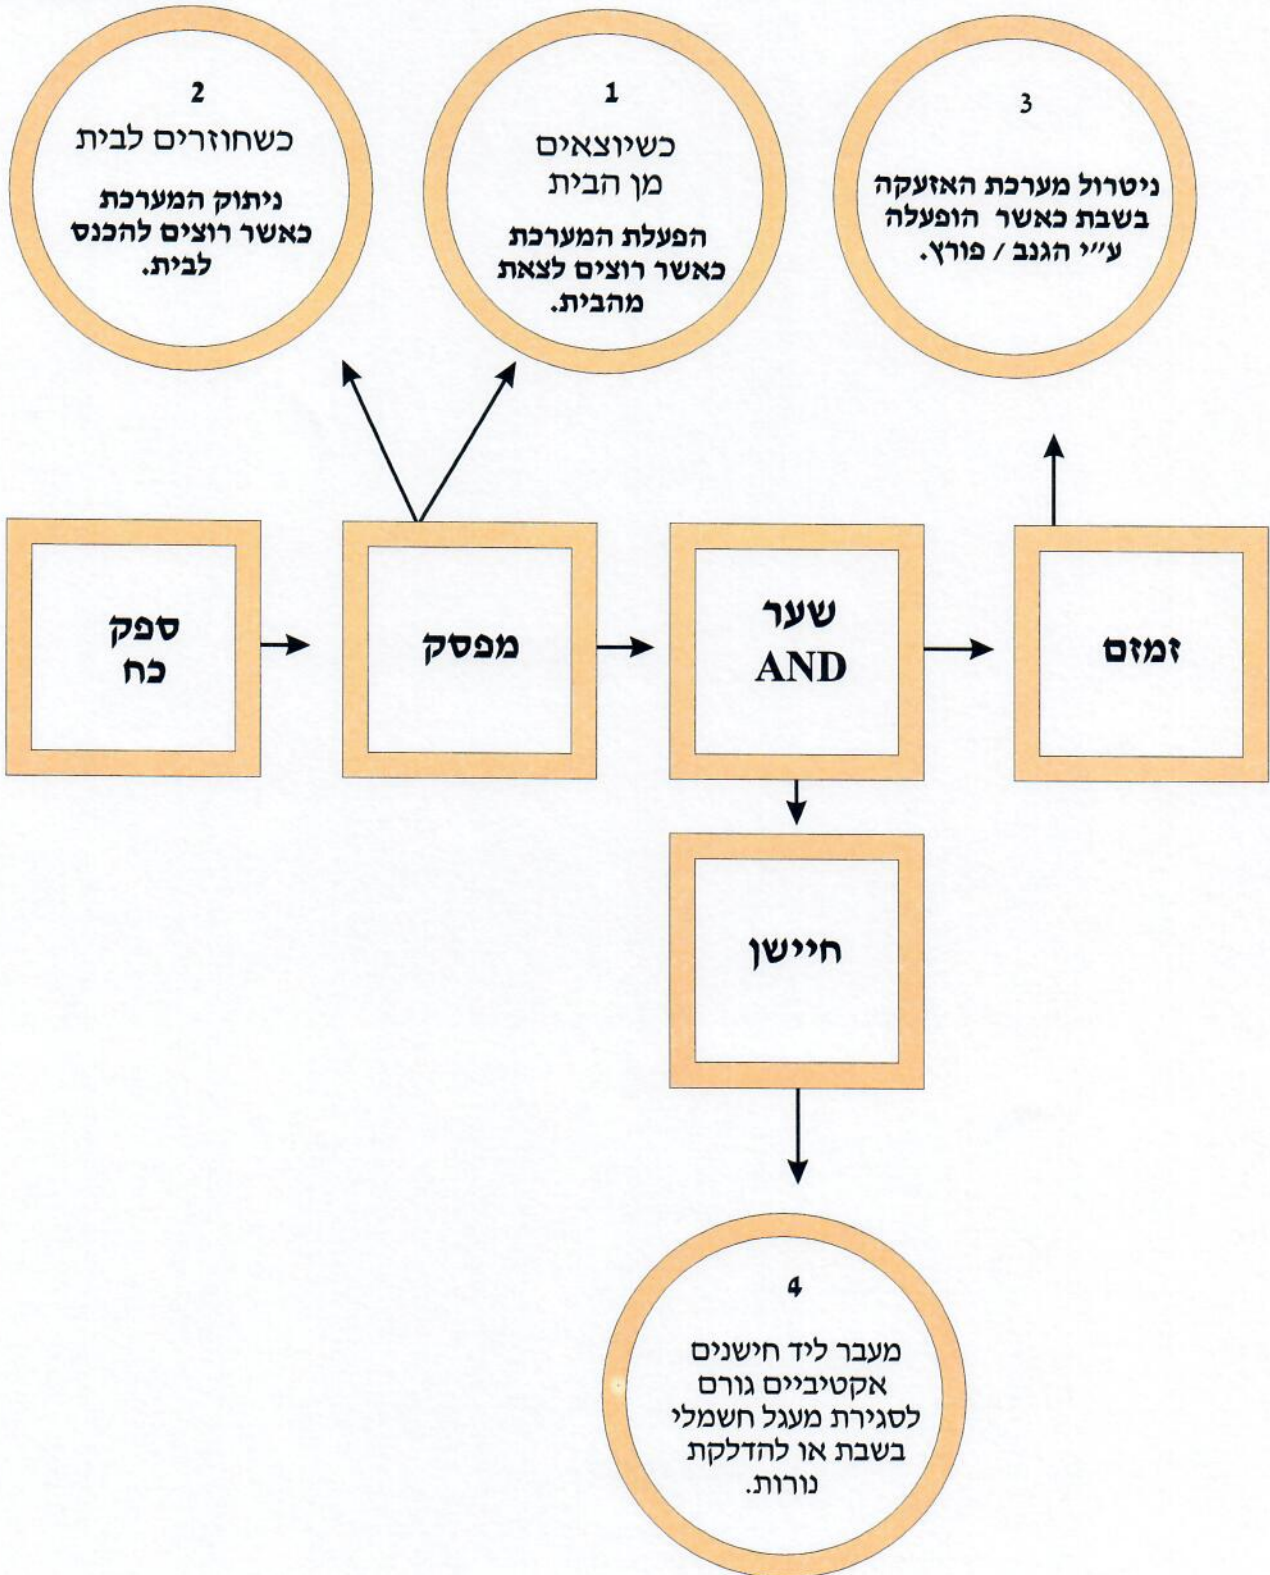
3
ניטרול מערכת האזעקה בשבת כאשר הופעלה ע"י הגנב / פורץ.

1
כשיוצאים מן הבית
הפעלת המערכת כאשר רוצים לצאת מהבית.

2
כשחוזרים לבית
ניתוק המערכת כאשר רוצים להכנס לבית.

זמזם

שער AND

מפסק

ספק כח

חיישן

4
מעבר ליד חישנים אקטיביים גורם לסגירת מעגל חשמלי בשבת או להדלקת נורות.